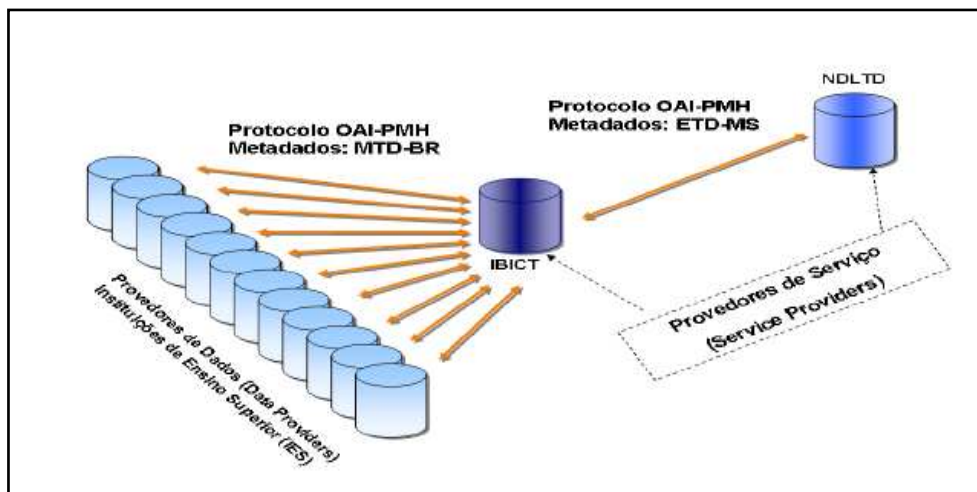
NDLTD

Protocolo OAI-PMH
Metadados: ETD-MS

Protocolo OAI-PMH
Metadados: MTD-BR

IBICT

Provedores de Serviço
(Service Providers)

Provedores de Dados (Data Providers)
Instituições de Ensino Superior (IES)